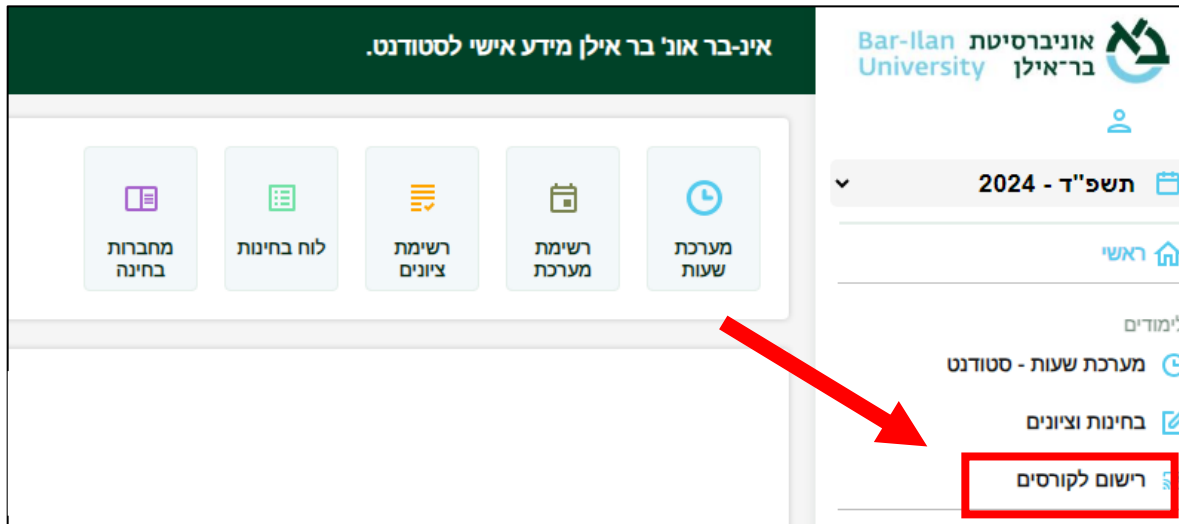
אוניברסיטת בר־אילן
Bar-Ilan University

אינ-בר און' בר אילן מידע אישי לסטודנט.

תשפ"ד - 2024

ראשי

לימודים

מערכת שעות - סטודנט

בחינות וציונים

רישום לקורסים

מערכת שעות

רשימת מערכת

רשימת ציונים

לוח בחינות

מחברות בחינה